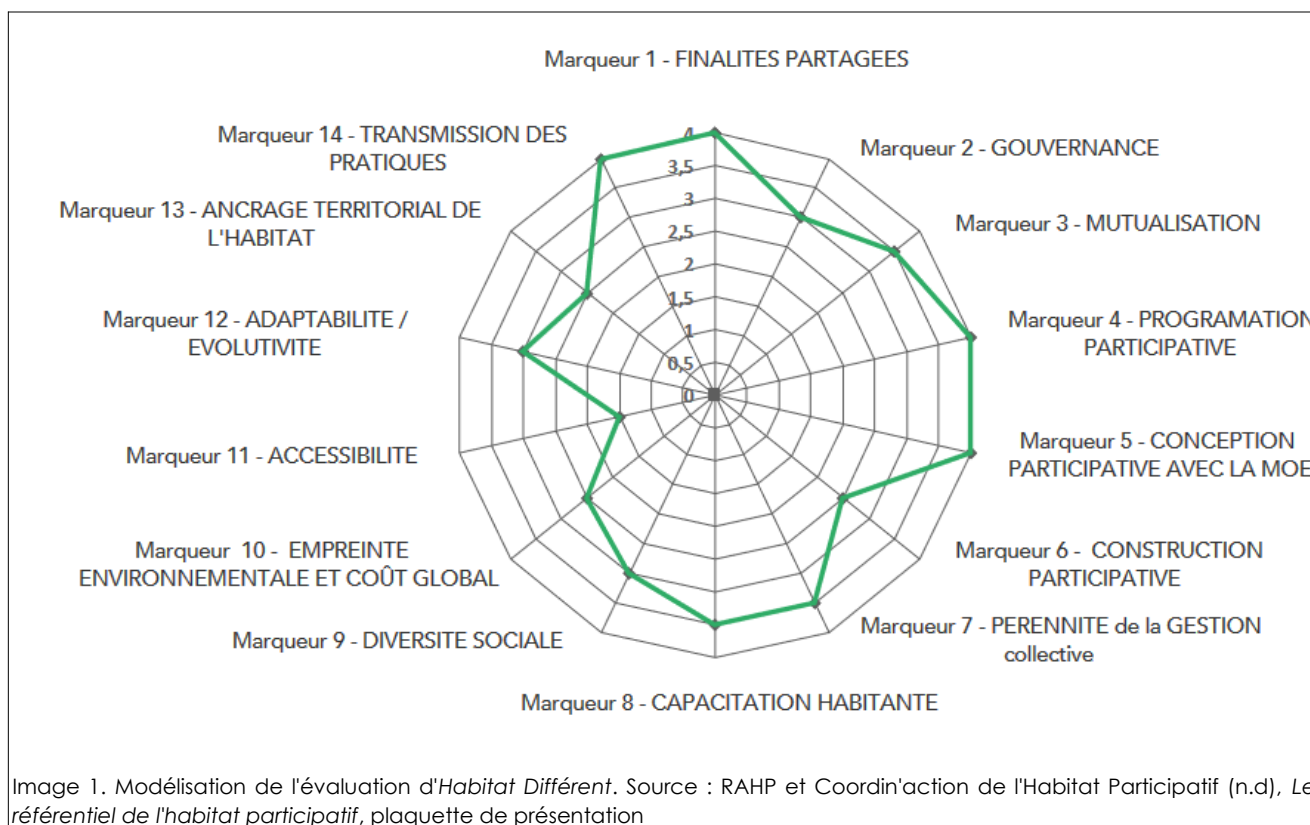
Marqueur 1 - FINALITES PARTAGEES

Marqueur 2 - GOUVERNANCE

Marqueur 3 - MUTUALISATION

Marqueur 4 - PROGRAMATION PARTICIPATIVE

Marqueur 5 - CONCEPTION PARTICIPATIVE AVEC LA MOE

Marqueur 6 - CONSTRUCTION PARTICIPATIVE

Marqueur 7 - PERENNITE de la GESTION collective

Marqueur 8 - CAPACITATION HABITANTE

Marqueur 9 - DIVERSITE SOCIALE

Marqueur 10 - EMPREINTE ENVIRONNEMENTALE ET COÛT GLOBAL

Marqueur 11 - ACCESSIBILITE

Marqueur 12 - ADAPTABILITE / EVOLUTIVITE

Marqueur 13 - ANCRAGE TERRITORIAL DE L'HABITAT

Marqueur 14 - TRANSMISSION DES PRATIQUES

4
3,5
3
2,5
2
1,5
1
0,5
0

Image 1. Modélisation de l'évaluation d'*Habitat Différent*. Source : RAHP et Coordin'action de l'Habitat Participatif (n.d), *Le référentiel de l'habitat participatif*, plaquette de présentation